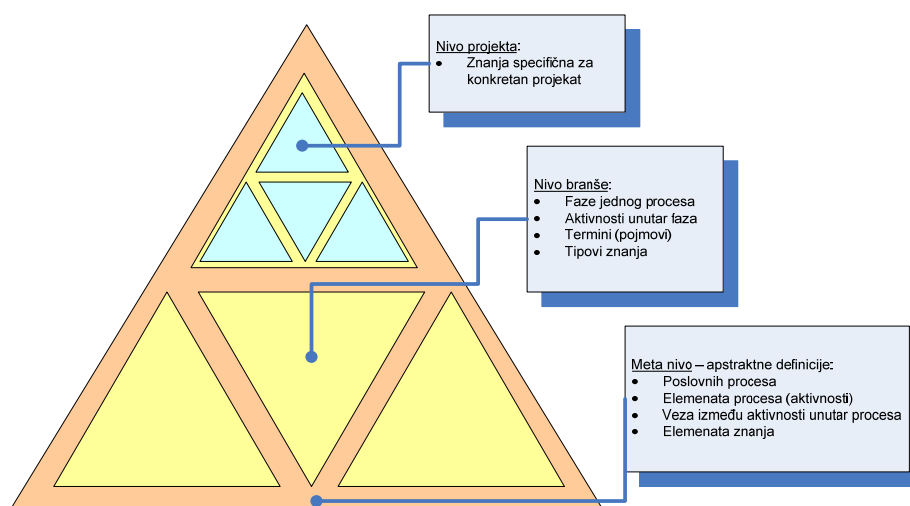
Nivo projekta:
- Znanja specifična za konkretan projekat

Nivo branše:
- Faze jednog procesa
- Aktivnosti unutar faza
- Termini (pojmovi)
- Tipovi znanja

Meta nivo – apstraktne definicije:
- Poslovnih procesa
- Elemenata procesa (aktivnosti)
- Veza između aktivnosti unutar procesa
- Elemenata znanja